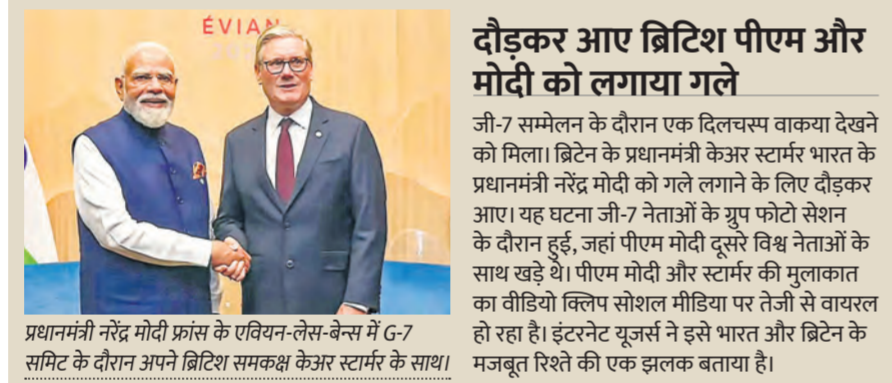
ÉVIAN

दौड़कर आए ब्रिटिश पीएम और मोदी को लगाया गले

जी-7 सम्मेलन के दौरान एक दिलचस्प वाकया देखने को मिला। ब्रिटेन के प्रधानमंत्री केअर स्टार्मर भारत के प्रधानमंत्री नरेंद्र मोदी को गले लगाने के लिए दौड़कर आए। यह घटना जी-7 नेताओं के ग्रुप फोटो सेशन के दौरान हुई, जहां पीएम मोदी दूसरे विश्व नेताओं के साथ खड़े थे। पीएम मोदी और स्टार्मर की मुलाकात का वीडियो क्लिप सोशल मीडिया पर तेजी से वायरल हो रहा है। इंटरनेट यूजर्स ने इसे भारत और ब्रिटेन के मजबूत रिश्ते की एक झलक बताया है।

प्रधानमंत्री नरेंद्र मोदी फ्रांस के एवियन-लेस-बेन्स में G-7 समिट के दौरान अपने ब्रिटिश समकक्ष केअर स्टार्मर के साथ।